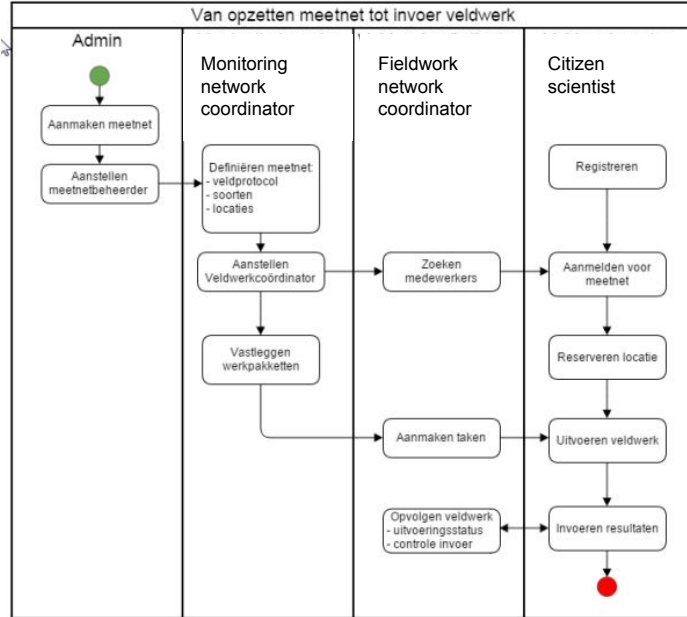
Van opzetten meetnet tot invoer veldwerk

Admin

Aanmaken meetnet

Aanstellen meetnetbeheerder

Monitoring network coordinator

Definiëren meetnet:
- veldprotocol
- soorten
- locaties

Aanstellen Veldwerkcoördinator

Vastleggen werkpakketten

Fieldwork network coordinator

Zoeken medewerkers

Aanmaken taken

Opvolgen veldwerk
- uitvoeringsstatus
- controle invoer

Citizen scientist

Registreren

Aanmelden voor meetnet

Reserveren locatie

Uitvoeren veldwerk

Invoeren resultaten